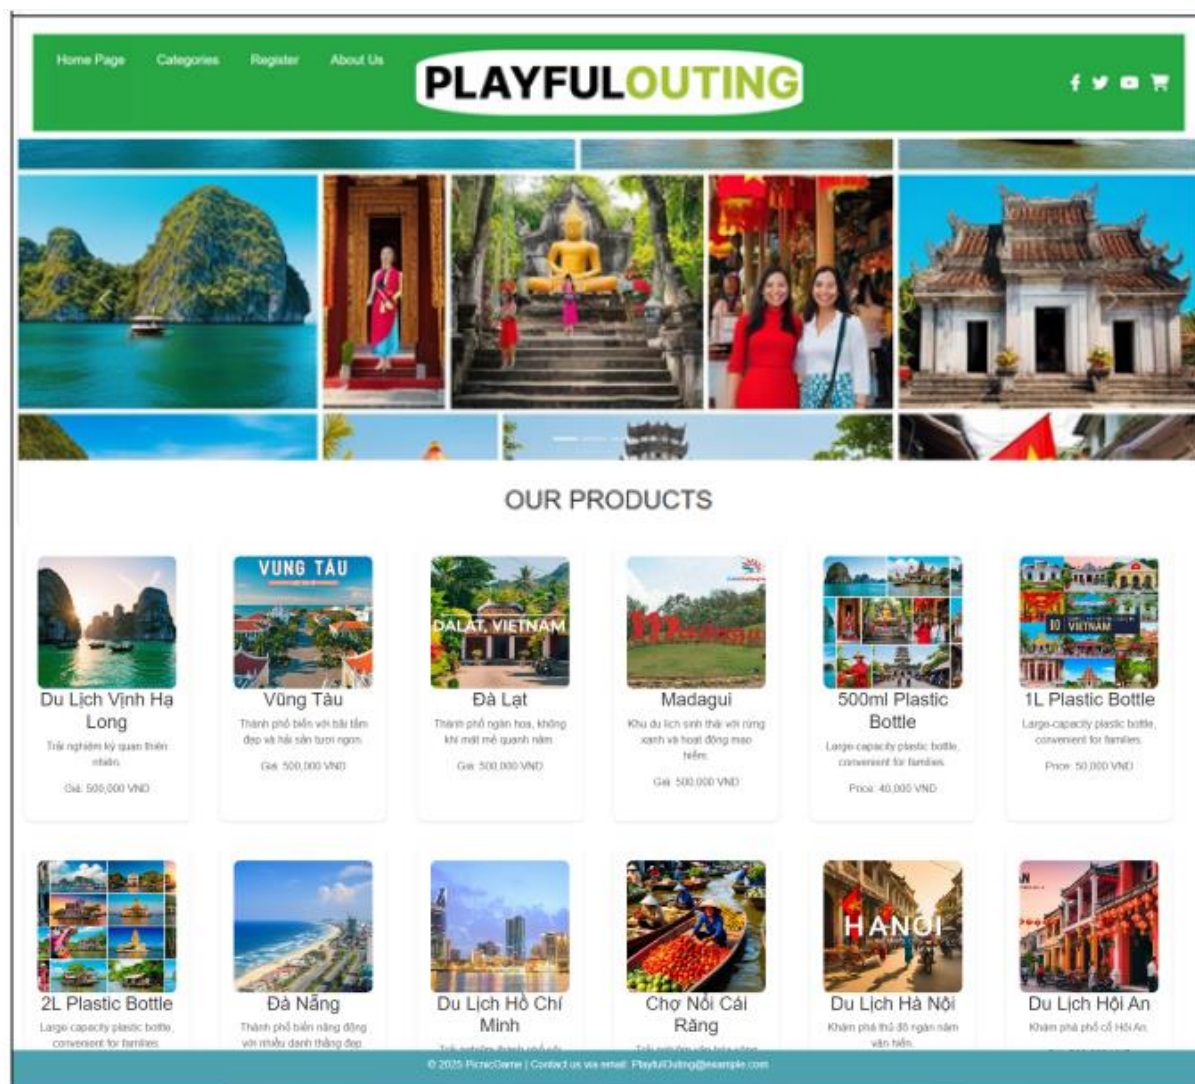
Home Page Categories Register About Us

PLAYFULOUTING

OUR PRODUCTS

VUNG TAU

DALAT, VIETNAM

Du Lịch Vịnh Hạ Long

Trải nghiệm kỳ quan thiên nhiên.

Giá: 500,000 VND

Vũng Tàu

Thành phố biển với bãi tắm đẹp và hải sản tươi ngon.

Giá: 500,000 VND

Đà Lạt

Thành phố ngàn hoa, không khí mát mẻ quanh năm.

Giá: 500,000 VND

Madagui

Khu du lịch sinh thái với rừng xanh và hoạt động mạo hiểm.

Giá: 500,000 VND

500ml Plastic Bottle

Large-capacity plastic bottle, convenient for families.

Price: 40,000 VND

VIETNAM

1L Plastic Bottle

Large-capacity plastic bottle, convenient for families.

Price: 50,000 VND

HANOI

2L Plastic Bottle

Large capacity plastic bottle, convenient for families.

Đà Nẵng

Thành phố biển năng động với nhiều danh thắng đẹp

Du Lịch Hồ Chí Minh

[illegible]

Chợ Nổi Cái Răng

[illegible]

Du Lịch Hà Nội

Khám phá thủ đô ngàn năm văn hiến.

Du Lịch Hội An

Khám phá phố cổ Hội An.

© 2025 PicnicGame | Contact us via email: PlayfulOuting@example.com